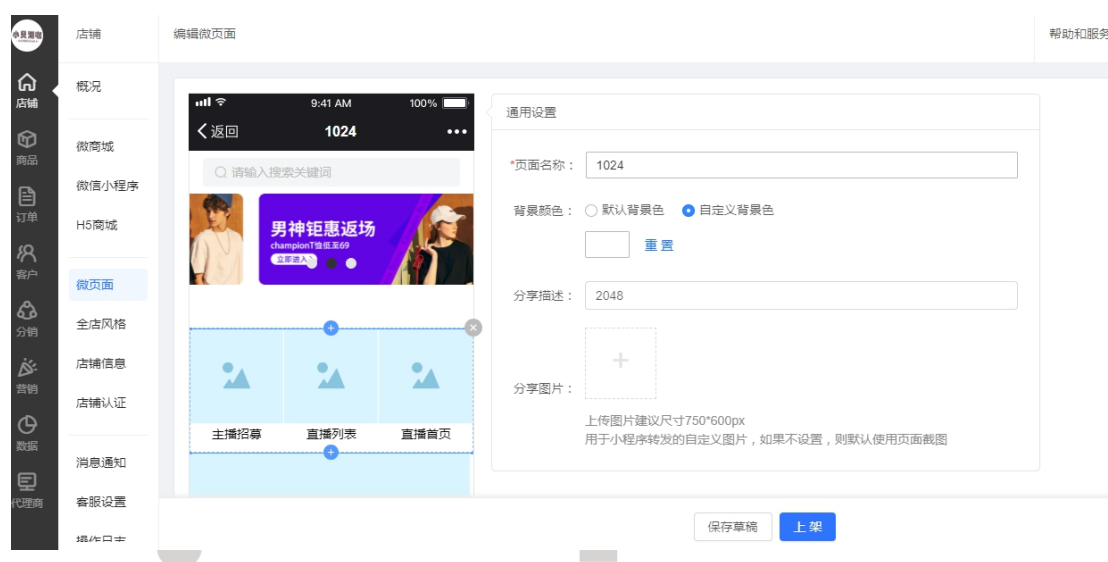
小贝渭咖

店铺
商品
订单
客户
分销
营销
数据
代理商

店铺

概况

微商城
微信小程序
H5商城

微页面
全店风格
店铺信息
店铺认证

消息通知
客服设置
操作日志

编辑微页面

帮助和服务

9:41 AM
100%
返回
1024
请输入搜索关键词
男神钜惠返场
championT恤低至69
立即进入
主播招募
直播列表
直播首页

通用设置

*页面名称： 1024

背景颜色： 默认背景色 自定义背景色

重置

分享描述： 2048

分享图片：

上传图片建议尺寸750*600px
用于小程序转发的自定义图片，如果不设置，则默认使用页面截图

保存草稿
上架